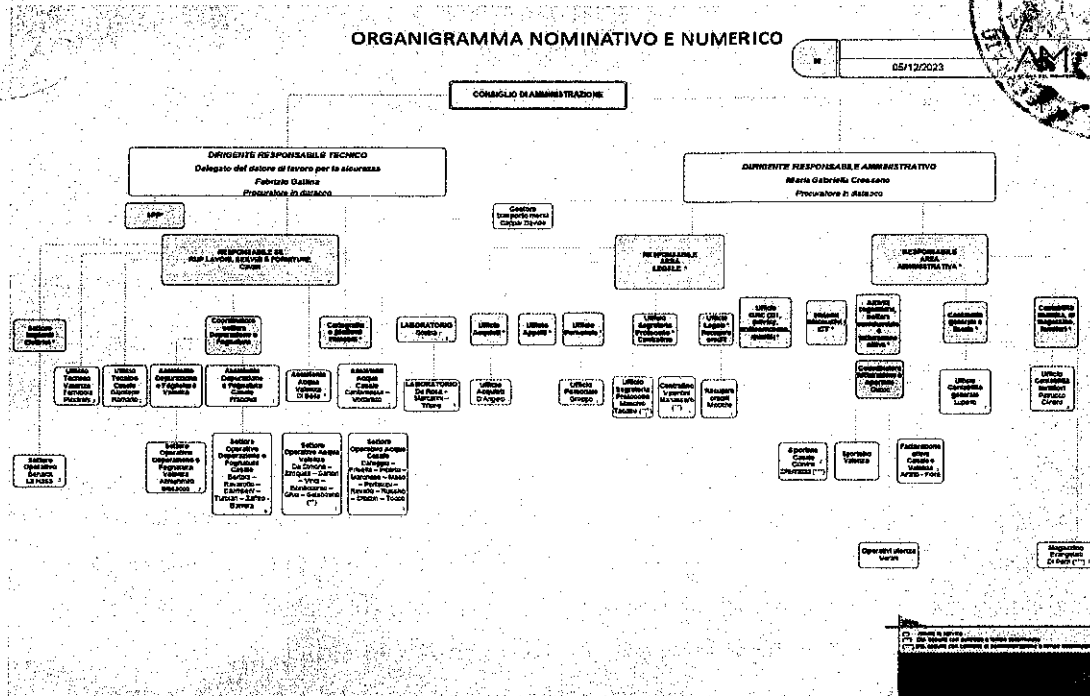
ORGANIGRAMMA NOMINATIVO E NUMERICO

05/12/2023

CONSIGLIO DI AMMINISTRAZIONE

DIRIGENTE RESPONSABILE TECNICO
Delegato del datore di lavoro per la sicurezza
Fabrizio Gatlina
Procuratore in dataaco

DIRIGENTE RESPONSABILE AMMINISTRATIVO
Maria Gabriella Cressano
Procuratore in dataaco

RPP

Gestore trasporto merci Gapple Davide

RESPONSABILE SIL RUP LAVORI, SERVIZI E FORNITURE
Civan

RESPONSABILE AREA LEGALE *

RESPONSABILE AREA AMMINISTRATIVA *

Settore impianti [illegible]

Coordinatore settore Depurazione e Fognatura

Cartografia e Sistemi Planputi *

LABORATORIO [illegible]

Ufficio Acquisti *

Ufficio Appalti *

Ufficio Personale *

Ufficio Segreteria Protocollo Contratto

Ufficio Legale Recupero crediti

Ufficio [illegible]

Sistemi Informativi ICT *

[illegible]

Contabilità generale e fiscale

Contabilità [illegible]

Ufficio Tecnico Valenza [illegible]

Ufficio Tecnico Casale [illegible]

Assistente Depurazione e Fognatura Valenza

Assistente Depurazione e Fognatura Casale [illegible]

Assistente Acqua Valenza Di Bella *

Assistente Acqua Casale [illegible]

LABORATORIO De Rosa - Marcelli - Trisro

Ufficio Acquisti D'Angelo

Ufficio Personale Groppo

Ufficio Segreteria Protocollo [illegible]

Contratto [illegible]

Recupero crediti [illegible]

Coordinatore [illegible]

Ufficio Contabilità generale Lupano

Ufficio Contabilità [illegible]

Settore Operativo Deracca La Rosa *

Settore Operativo Depurazione e Fognatura Valenza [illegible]

Settore Operativo Depurazione e Fognatura Casale Barbra - Ravarotto - Cambiano - Turban - Zafre - Barrera

Settore Operativo Acqua Valenza Da Zonona - Ezzaqui - Zanini - Virzi - Bonboneno - Giva - Gelabrand (**)

Settore Operativo Acqua Casale Caleggio - Frasda - Paparia - Marchese - Maso - Portaluppi - Ravaldo - Ruscito - Rizzo - Toccio

Sportello Casale Civera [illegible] (**)

Sportello Valenza

Fatturazione utenze Casale e Valenza Arato - Ferro

Operativi sicurezza Verzi

Magazzino Economo Di Palo (**)

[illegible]